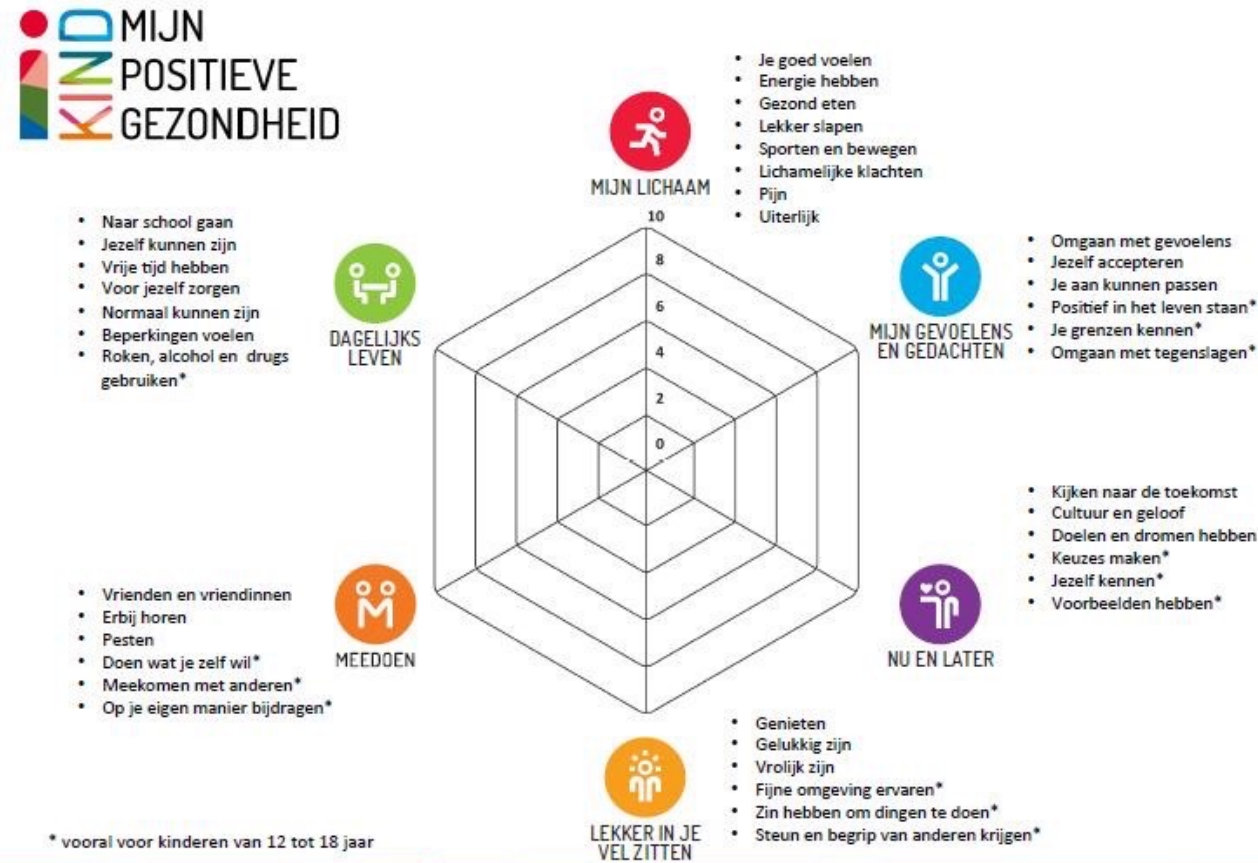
KIND MIJN POSITIEVE GEZONDHEID

- Je goed voelen
- Energie hebben
- Gezond eten
- Lekker slapen
- Sporten en bewegen
- Lichamelijke klachten
- Pijn
- Uiterlijk

MIJN LICHAAM

10
8
6
4
2
0

- Naar school gaan
- Jezelf kunnen zijn
- Vrije tijd hebben
- Voor jezelf zorgen
- Normaal kunnen zijn
- Beperkingen voelen
- Roken, alcohol en drugs gebruiken*

DAGELIJKS LEVEN

- Omgaan met gevoelens
- Jezelf accepteren
- Je aan kunnen passen
- Positief in het leven staan*
- Je grenzen kennen*
- Omgaan met tegenslagen*

MIJN GEVOELENS EN GEDACHTEN

- Kijken naar de toekomst
- Cultuur en geloof
- Doelen en dromen hebben
- Keuzes maken*
- Jezelf kennen*
- Voorbeelden hebben*

NU EN LATER

- Vrienden en vriendinnen
- Erbij horen
- Pesten
- Doen wat je zelf wil*
- Meekomen met anderen*
- Op je eigen manier bijdragen*

MEEDOEN

- Genieten
- Gelukkig zijn
- Vrolijk zijn
- Fijne omgeving ervaren*
- Zin hebben om dingen te doen*
- Steun en begrip van anderen krijgen*

LEKKER IN JE VEL ZITTEN

* vooral voor kinderen van 12 tot 18 jaar